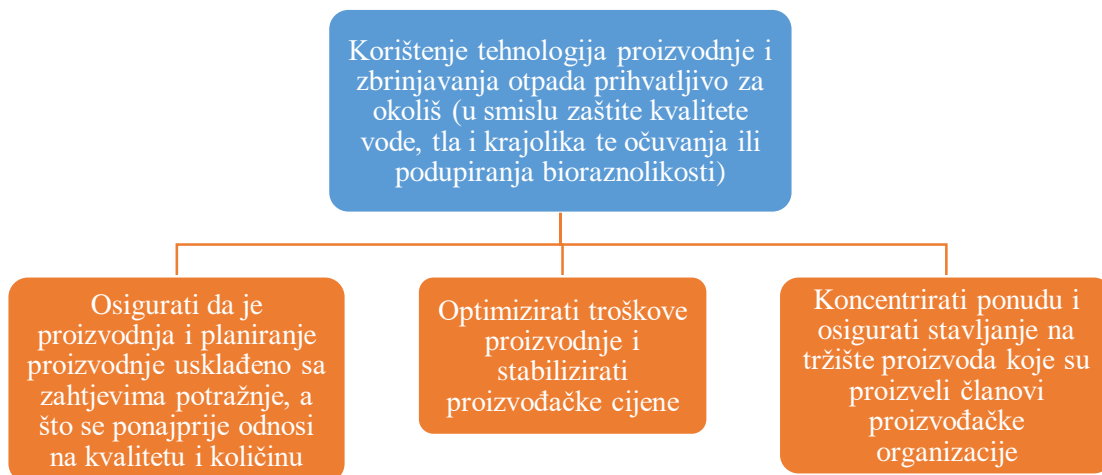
Korištenje tehnologija proizvodnje i zbrinjavanja otpada prihvatljivo za okoliš (u smislu zaštite kvalitete vode, tla i krajolika te očuvanja ili podupiranja bioraznolikosti)

Osigurati da je proizvodnja i planiranje proizvodnje usklađeno sa zahtjevima potražnje, a što se ponajprije odnosi na kvalitetu i količinu

Optimizirati troškove proizvodnje i stabilizirati proizvođačke cijene

Koncentrirati ponudu i osigurati stavljanje na tržište proizvoda koje su proizveli članovi proizvođačke organizacije